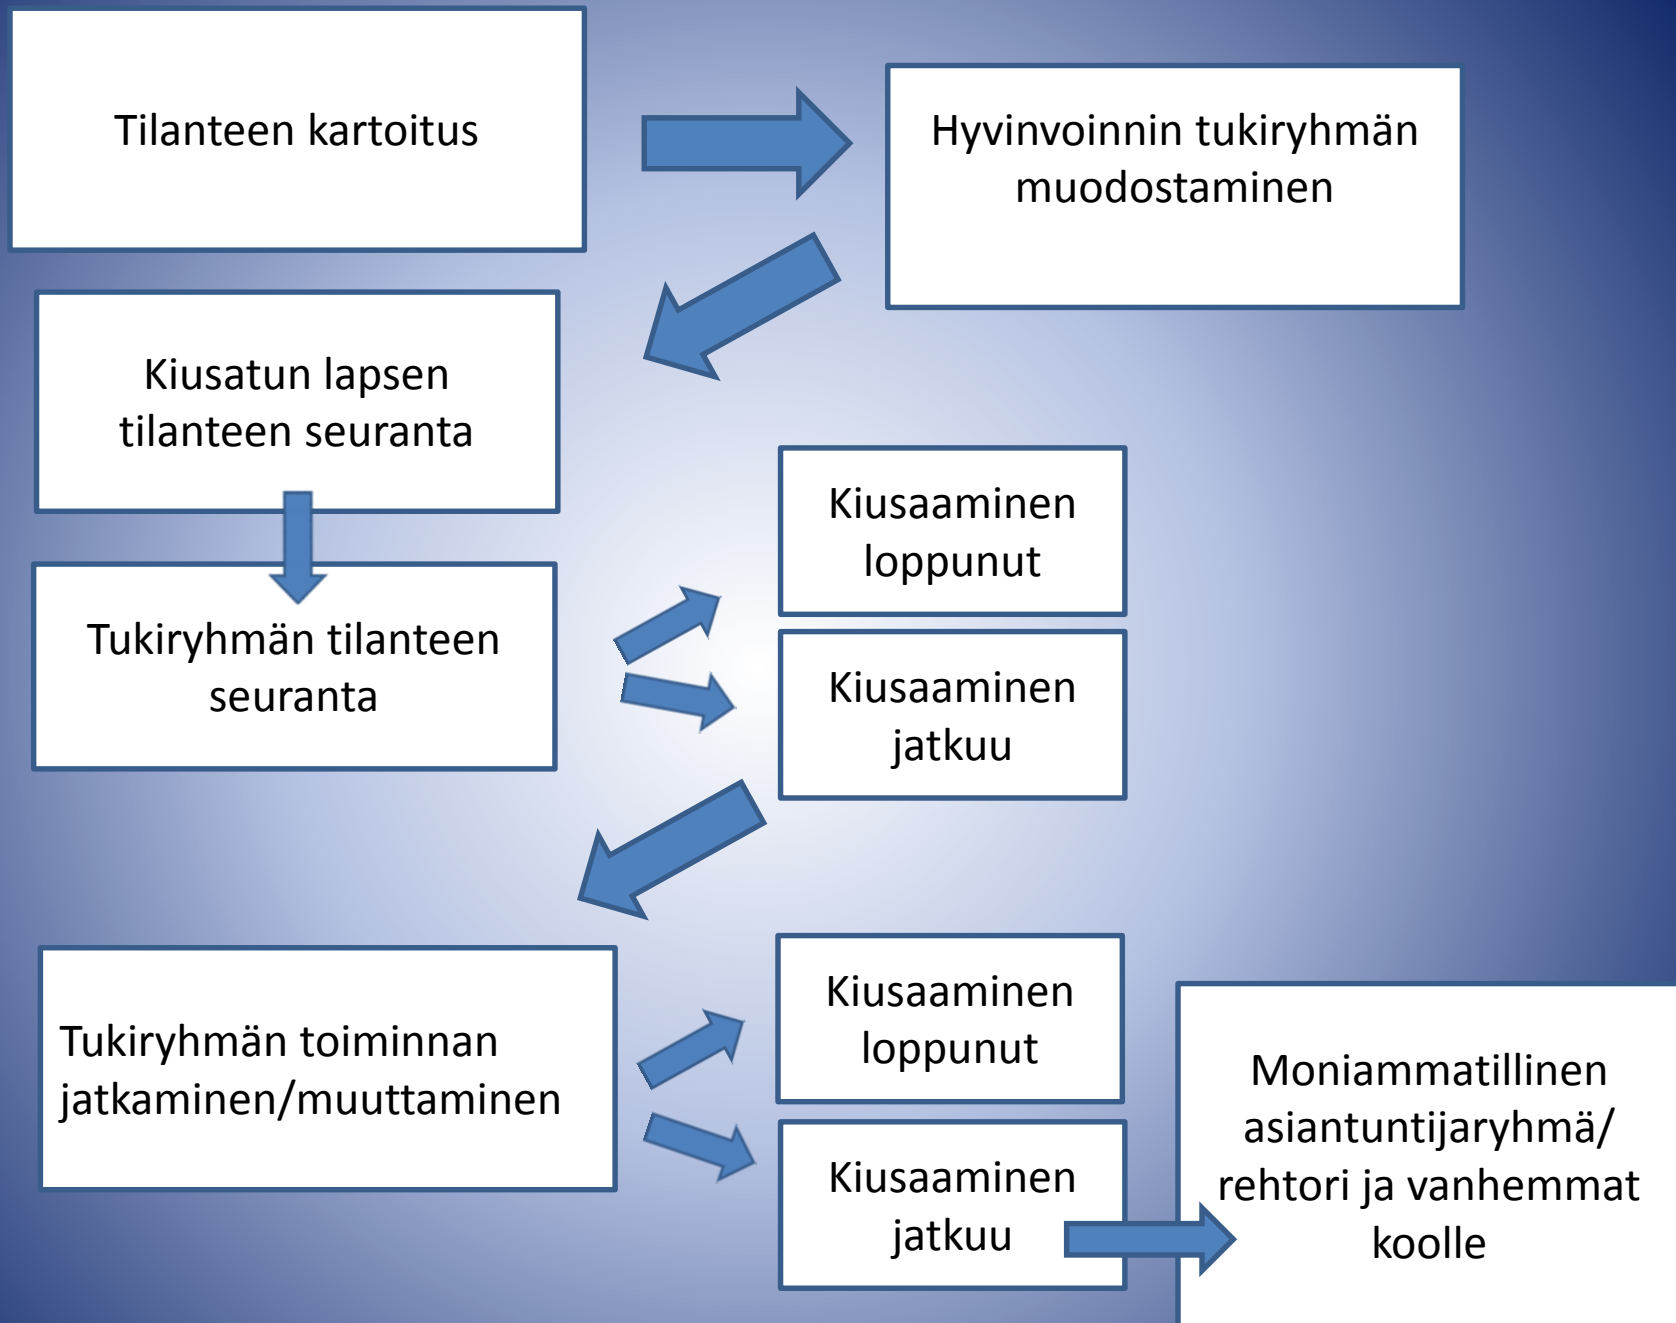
Tilanteen kartoitus

Hyvinvoinnin tukiryhmän muodostaminen

Kiusatun lapsen tilanteen seuranta

Tukiryhmän tilanteen seuranta

Kiusaaminen loppunut

Kiusaaminen jatkuu

Tukiryhmän toiminnan jatkaminen/muuttaminen

Kiusaaminen loppunut

Kiusaaminen jatkuu

Moniammatillinen asiantuntijaryhmä/ rehtori ja vanhemmat koolle